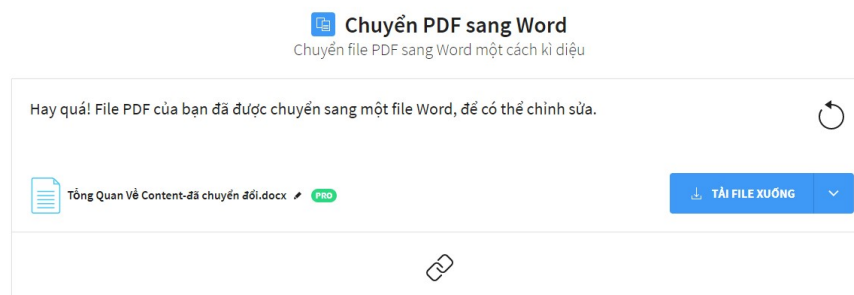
Chuyển PDF sang Word
Chuyển file PDF sang Word một cách kì diệu

Hay quá! File PDF của bạn đã được chuyển sang một file Word, để có thể chỉnh sửa.

Tổng Quan Về Content-đã chuyển đổi.docx PRO

TẢI FILE XUỐNG